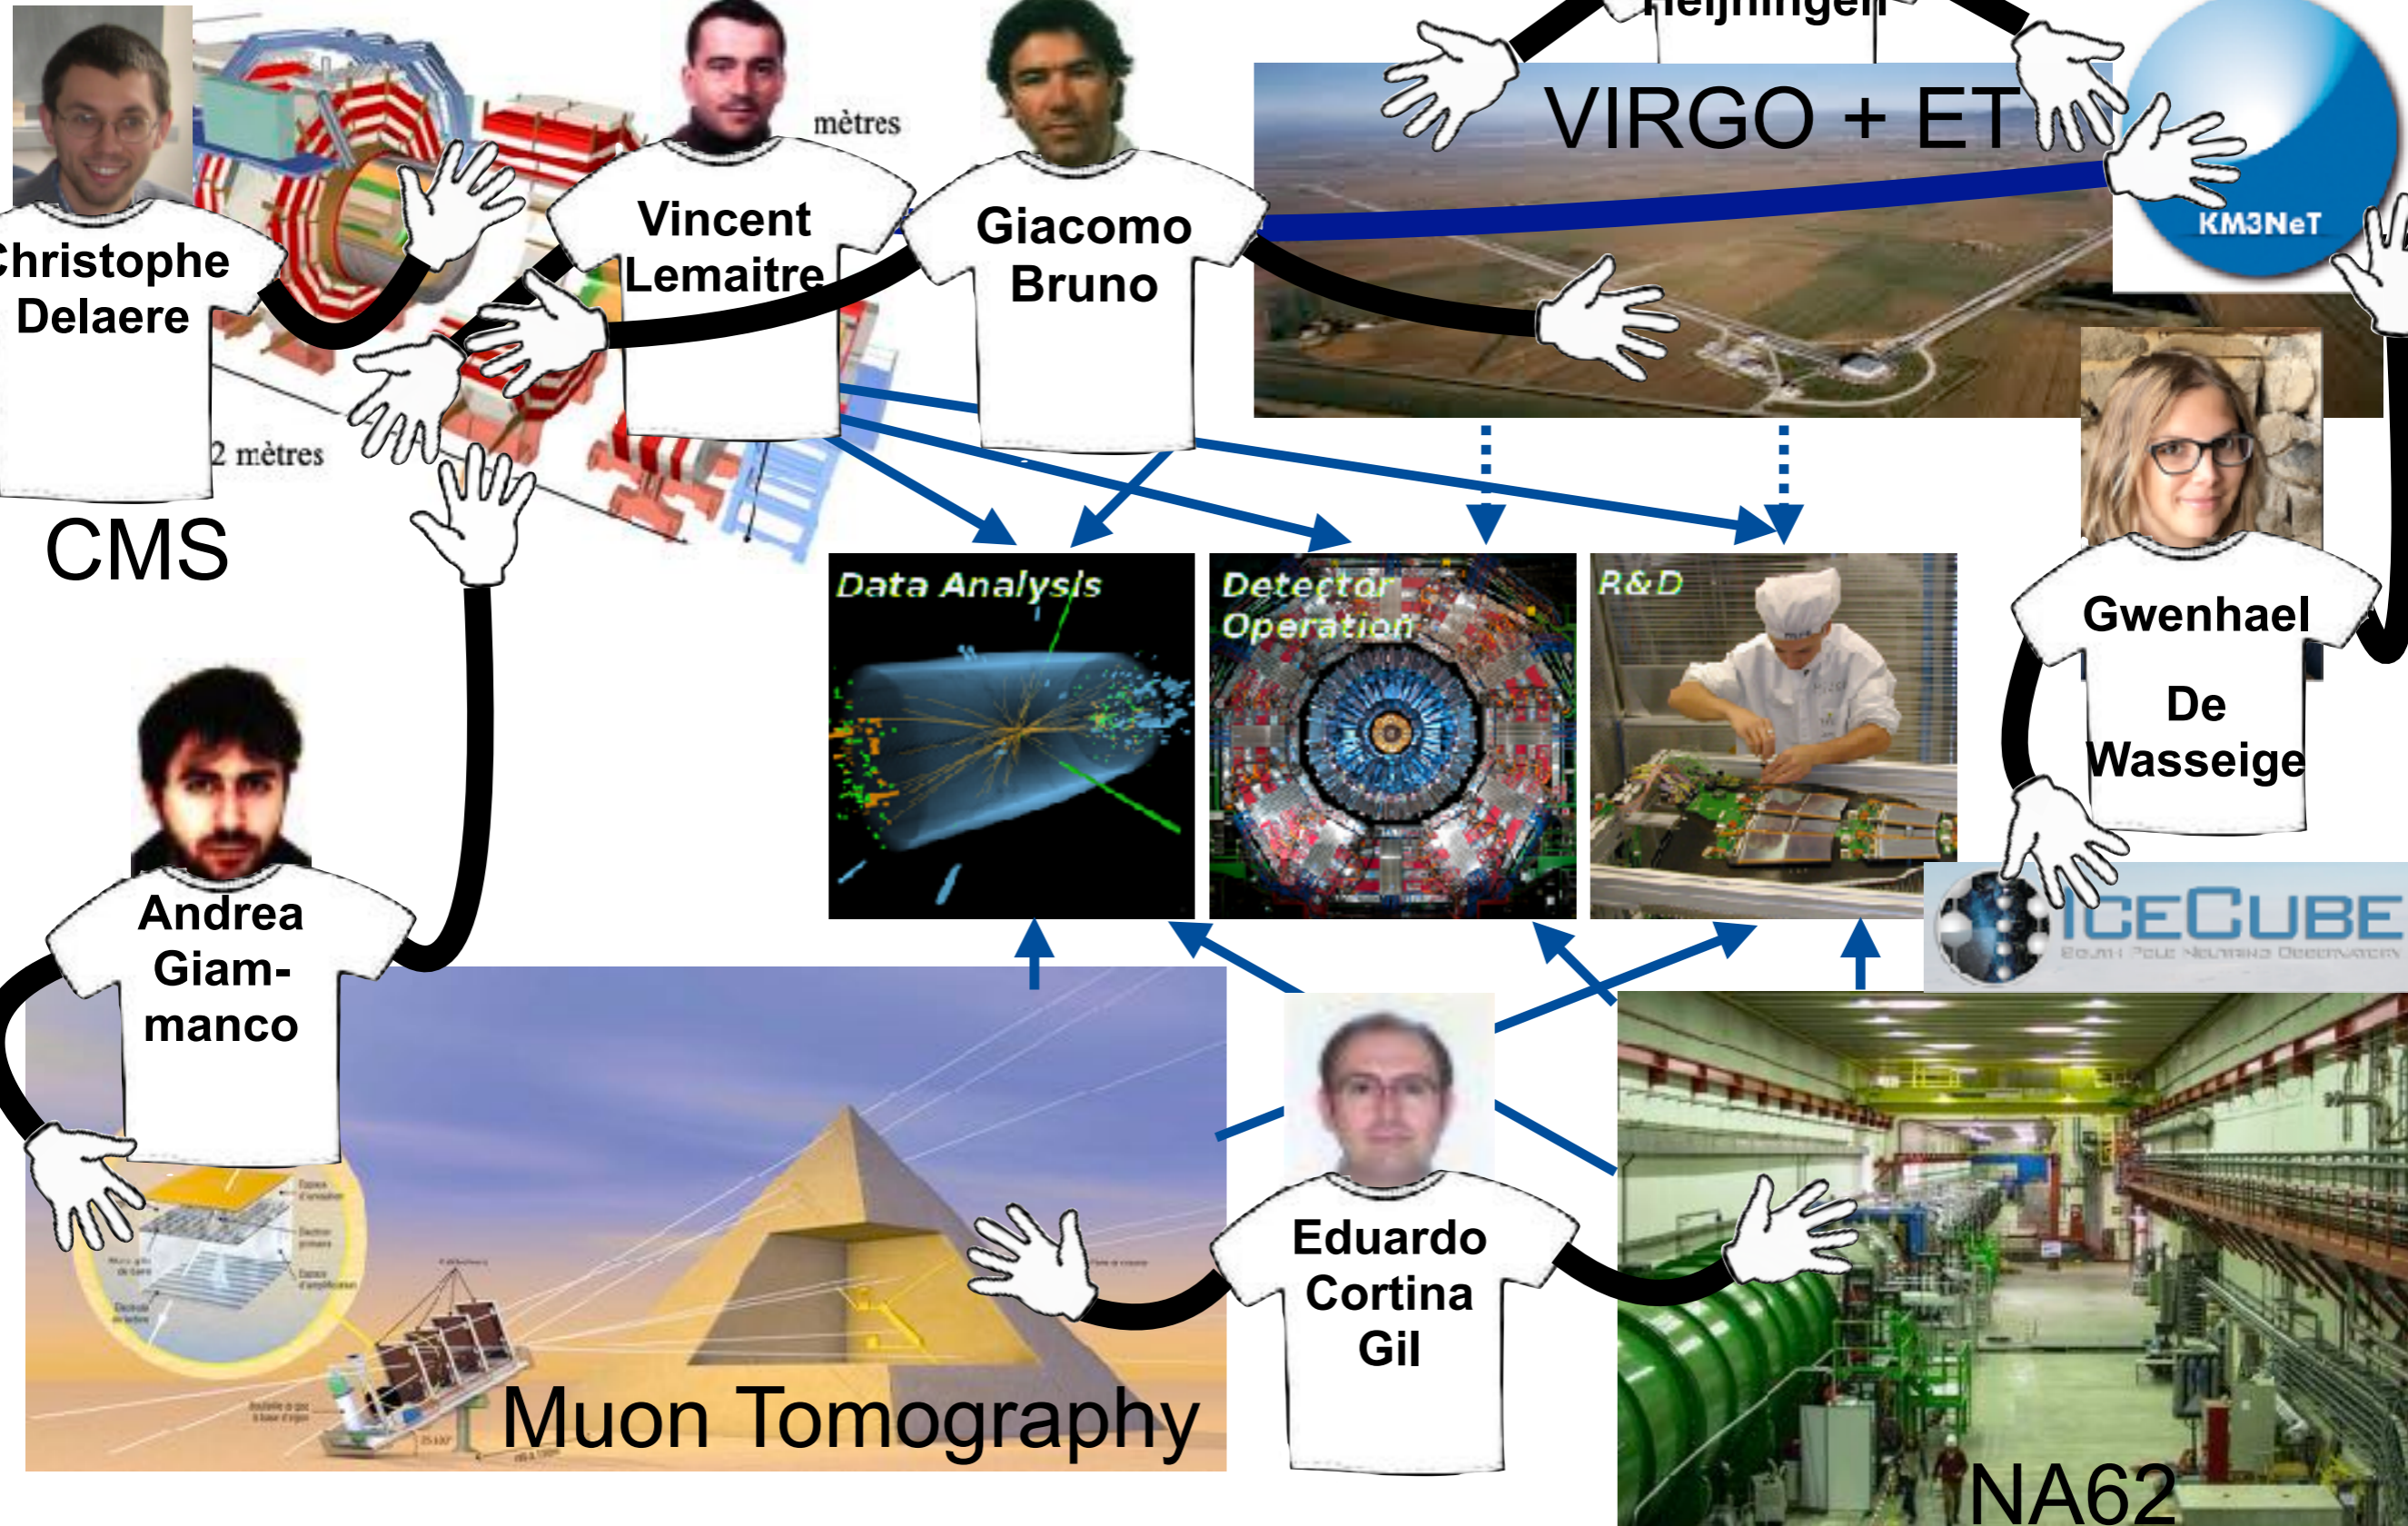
Heijningen

VIRGO + ET

KM3NeT

mètres

Christophe Delaere

Vincent Lemaitre

Giacomo Bruno

2 mètres

CMS

Data Analysis

Detector Operation

R&D

Gwenhael De Wasseige

ICECUBE

Andrea Giam-manco

Eduardo Cortina Gil

Muon Tomography

NA62